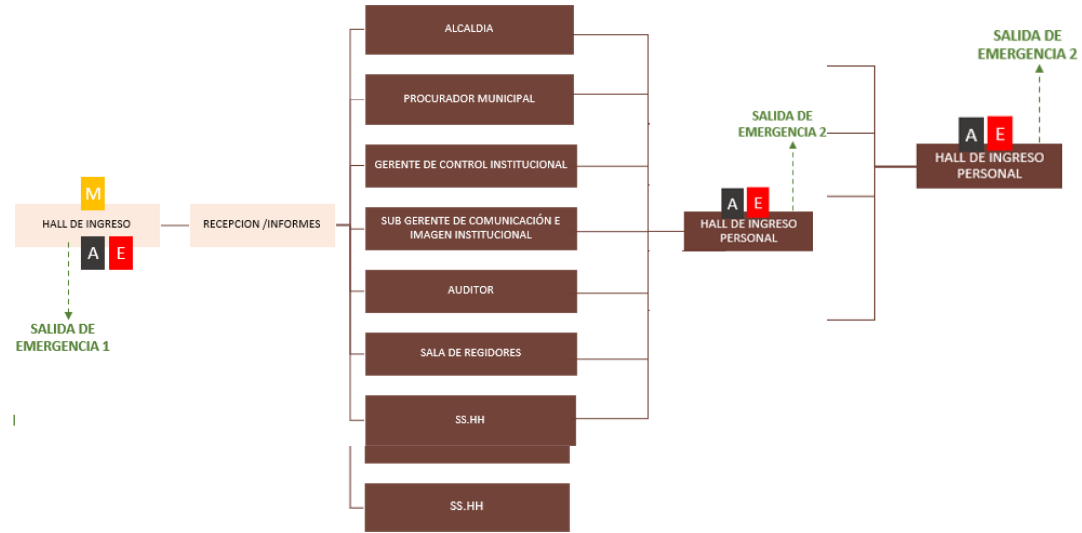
M
HALL DE INGRESO
A E
SALIDA DE EMERGENCIA 1
RECEPCION /INFORMES
ALCALDIA
PROCURADOR MUNICIPAL
GERENTE DE CONTROL INSTITUCIONAL
SUB GERENTE DE COMUNICACIÓN E IMAGEN INSTITUCIONAL
AUDITOR
SALA DE REGIDORES
SS.HH
SS.HH
SALIDA DE EMERGENCIA 2
A E
HALL DE INGRESO PERSONAL
SALIDA DE EMERGENCIA 2
A E
HALL DE INGRESO PERSONAL